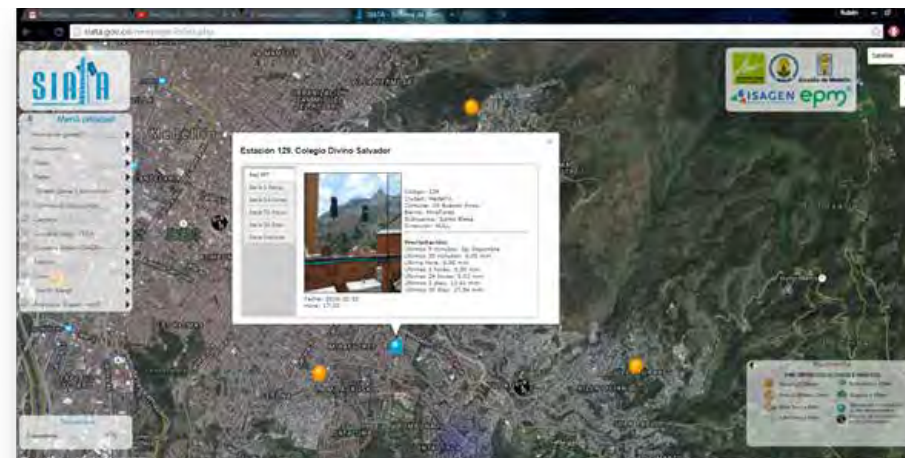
siata.gov.co

SIATA

Menú principal

Estación 129. Colegio Divino Salvador

ISAGEN epm

Código: 129
Ciudad: Medellín
Comuna: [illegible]
Barrio: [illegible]
Subcuenca: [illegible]
Dirección: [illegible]

Precipitación:
Últimos 5 minutos: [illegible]
Últimos 30 minutos: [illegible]
Última hora: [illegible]
Últimas 3 horas: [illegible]
Últimas 24 horas: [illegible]
Últimos 3 días: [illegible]
Últimos 30 días: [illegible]

Fecha: 2016-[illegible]
Hora: 17:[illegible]

Convenciones